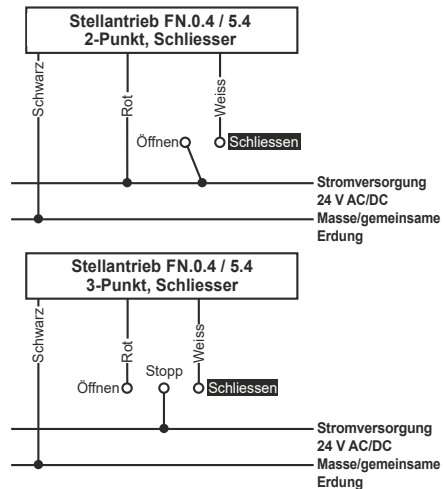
Stellantrieb FN.0.4 / 5.4
2-Punkt, Schliesser

Schwarz

Rot

Weiss

Öffnen

Schliessen

Stromversorgung
24 V AC/DC

Masse/gemeinsame
Erdung

Stellantrieb FN.0.4 / 5.4
3-Punkt, Schliesser

Schwarz

Rot

Weiss

Öffnen

Stopp

Schliessen

Stromversorgung
24 V AC/DC

Masse/gemeinsame
Erdung